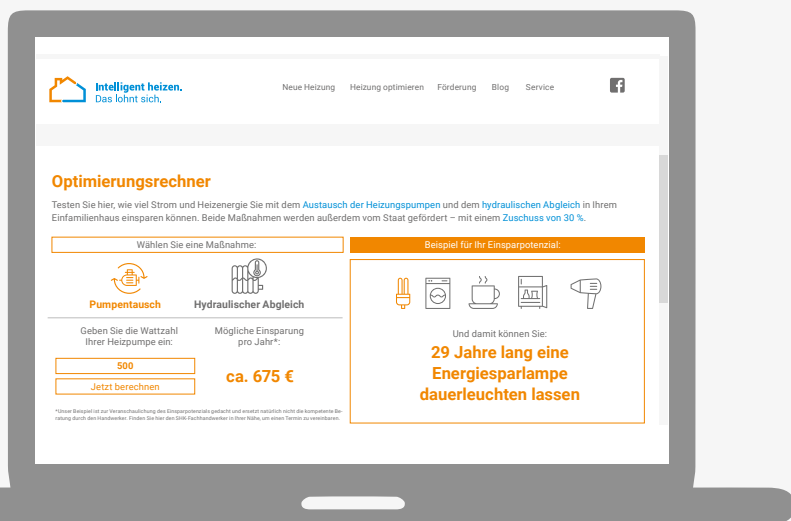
Intelligent heizen.
Das lohnt sich.

Neue Heizung Heizung optimieren Förderung Blog Service

Optimierungsrechner

Testen Sie hier, wie viel Strom und Heizenergie Sie mit dem Austausch der Heizungspumpen und dem hydraulischen Abgleich in Ihrem Einfamilienhaus einsparen können. Beide Maßnahmen werden außerdem vom Staat gefördert – mit einem Zuschuss von 30 %.

Wählen Sie eine Maßnahme:

Pumpentausch

Hydraulischer Abgleich

Geben Sie die Wattzahl Ihrer Heizpumpe ein:

500

Jetzt berechnen

Mögliche Einsparung pro Jahr*:

ca. 675 €

*Unser Beispiel ist zur Veranschaulichung des Einsparpotenzials gedacht und ersetzt natürlich nicht die kompetente Beratung durch den Handwerker. Finden Sie hier den SHK-Fachhandwerker in Ihrer Nähe, um einen Termin zu vereinbaren.

Beispiel für Ihr Einsparpotenzial:

Und damit können Sie:

29 Jahre lang eine Energiesparlampe dauerleuchten lassen